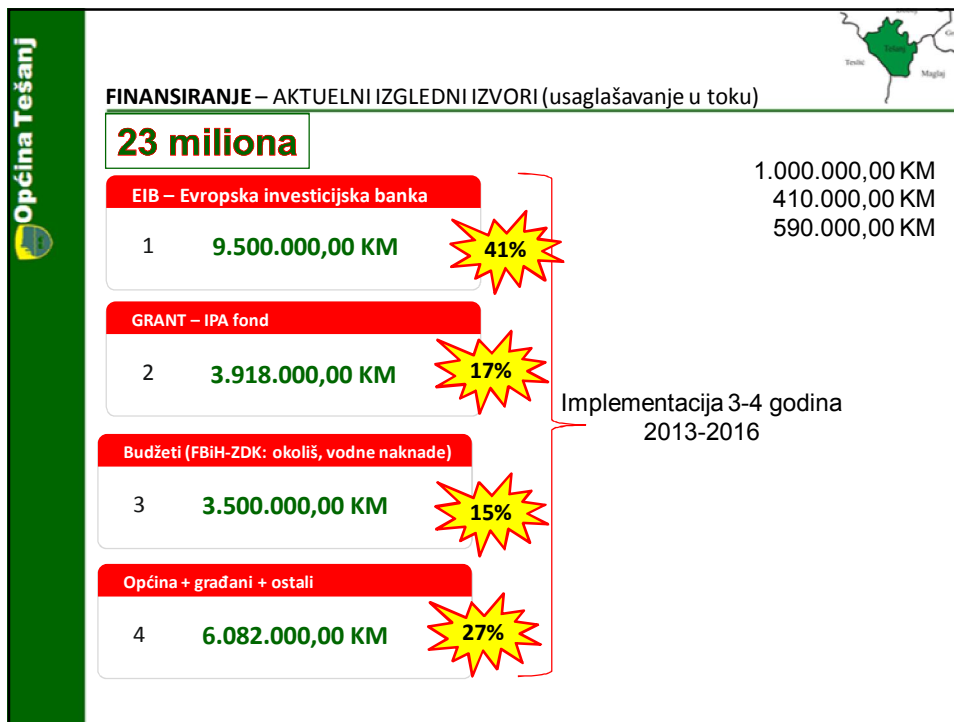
Općina Tešanj

Tešanj
Teslić
Maglaj

FINANSIRANJE – AKTUELNI IZGLEDNI IZVORI (usaglašavanje u toku)

23 miliona

1.000.000,00 KM
410.000,00 KM
590.000,00 KM

EIB – Evropska investicijska banka
1 9.500.000,00 KM
41%

GRANT – IPA fond
2 3.918.000,00 KM
17%

Implementacija 3-4 godina
2013-2016

Budžeti (FBiH-ZDK: okoliš, vodne naknade)
3 3.500.000,00 KM
15%

Općina + građani + ostali
4 6.082.000,00 KM
27%